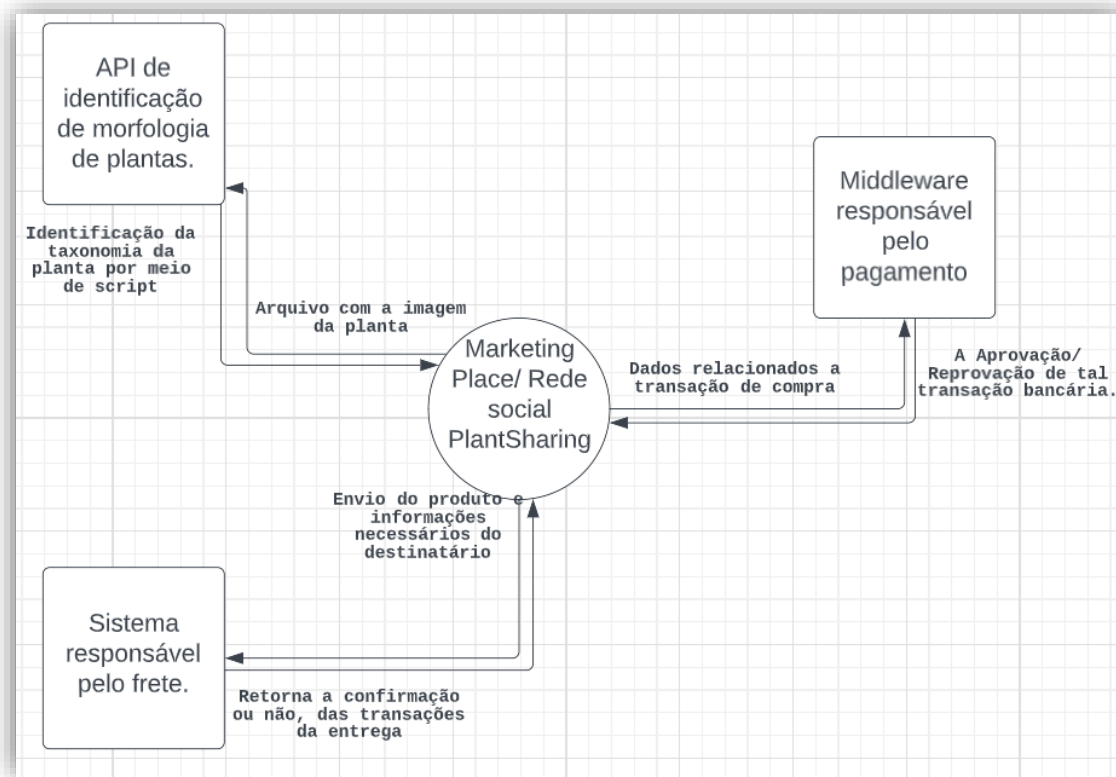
API de identificação de morfologia de plantas.

Identificação da taxonomia da planta por meio de script

Arquivo com a imagem da planta

Middleware responsável pelo pagamento

Marketing Place/ Rede social PlantSharing

Dados relacionados a transação de compra

A Aprovação/ Reprovação de tal transação bancária.

Envio do produto e informações necessários do destinatário

Sistema responsável pelo frete.

Retorna a confirmação ou não, das transações da entrega